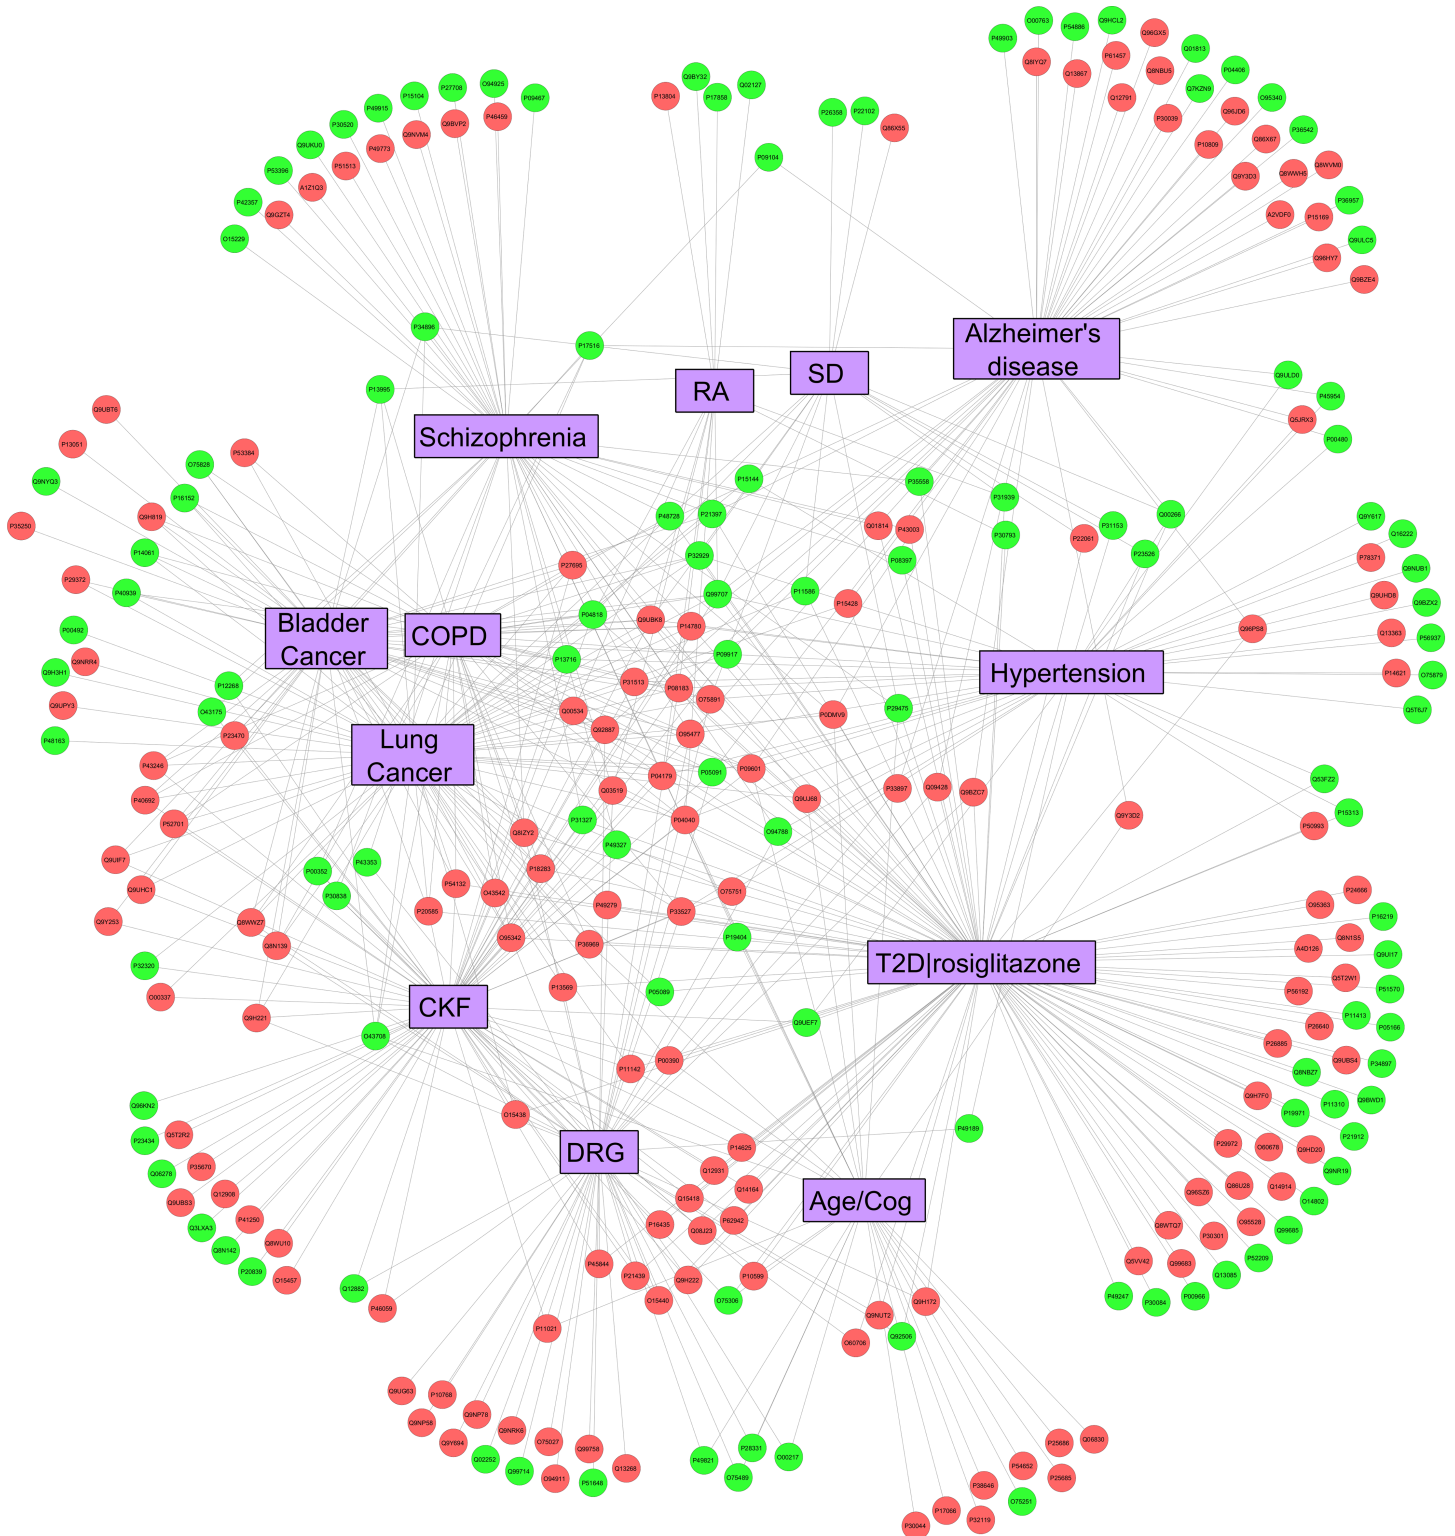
Alzheimer's disease

SD

RA

Schizophrenia

Bladder Cancer

COPD

Hypertension

Lung Cancer

T2D|rosiglitazone

CKF

DRG

Age/Cog

O00763 P54886 Q9HCL2 P49903 Q8IYQ7 P61457 Q96GX5 Q13867 Q8NBU5 Q01813 Q12791 Q7KZN9 P04406 P30039 Q96JD6 Q95340 P10809 Q86X67 P36542 Q9Y3D3 Q8WWH5 Q8WVM0 P36957 A2VDF0 P15169 Q9ULC5 Q96HY7 Q9BZE4

Q9BY32 P13804 P17858 Q02127 P26358 P22102 Q86X55 P09104

P49815 P15104 P27708 O94925 P09467 P30520 Q9NVM4 Q9BVP2 P46459 Q9UKU0 P49773 P51513 P53396 A1Z1Q3 P42357 Q9GZT4 O15229

P34896 P17516 P13995

Q8ULD0 P45954 Q5JRX3 P00480

Q9UBT6 P13051 P53384 O75828 Q9NYQ3 P16152 Q9H8I9 P35250 P14061 P29372 P40939 P00492 Q9NRR4 Q9H3H1 P12268 Q9UPY3 O43175 P48163 P23470 P43246 P40692 P52701 Q9UIF7 Q9UHC1 Q9Y253 Q8WWZ7 Q8N139 P32320 O00337 Q9H221

P15144 P35558 P48728 P21397 P31939 Q01814 P43003 P30793 P32929 P22061 P31153 Q00266 P05397 P23526 Q96707 P11586 P15428 P04818 Q9UBK8 P14780 P13716 P09917 Q96PS8 P31513 P08183 O75891 Q00534 Q92887 P0DMV9 Q95477 P29475 P04179 P05091 P09601 O03519 P33897 Q09428 Q9BZC7 Q9UJ68 Q9Y3D2 P31327 Q8IZY2 P04040 O94788 P49327 P00352 P43353 P30838 P18283 P54132 O43542 O75751 P20085 P49279 P33527 P19404 O95342 P36969 P13569 P05089 Q9UEF7 O43708 P11142 P00390 O15438

Q9Y617 Q16222 P78371 Q9NUB1 Q9UHD8 Q8BZX2 Q13363 P56937 P14621 O75879 Q5T8J7 Q53FZ2 P15313 P50993

P24666 O95363 P16219 Q8N1S5 A4D126 Q9UI17 Q5T2W1 P56192 P51570 P26640 P11413 P05166 P28885 Q9UBS4 P34897 Q8NBZ7 Q96WD1 Q9H7F0 P11310 P15671 P29972 O60678 Q9HD20 P21912 Q96S26 Q86U28 Q14914 Q9NR19 O14802 Q8WTQ7 P30301 O95528 Q99685 Q5VV42 Q99683 P52209 Q13085 P49247 P30084 P00966

Q96KN2 P23434 Q5T2R2 O06278 P35670 Q9UBS3 Q12908 Q3LXA3 P41250 Q8N142 Q8WU10 P20839 O15457 Q12882 P46059

P49189 P14625 Q12931 Q14164 Q15418 Q8J23 P62942 P16435 P45844 P21439 Q9H222 P10599 O15440 O75306 P11021 Q9NUT2 Q9H172 O60706 Q92506

Q8UG63 P10768 Q9NP58 Q9NP78 Q9Y694 Q9NRK6 O75027 Q02252 Q99714 O94911 Q99758 P51648 Q13268 P49821 P28331 O75489 O00217 Q06830 P25686 P54652 P25685 P38646 O75251 P17066 P32119 P30044